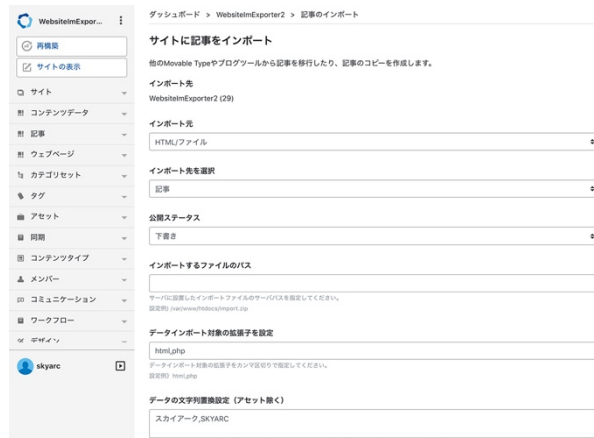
WebsiteImExpor...

再構築

サイトの表示

サイト

コンテンツデータ

記事

ウェブページ

カテゴリセット

タグ

アセット

同期

コンテンツタイプ

メンバー

コミュニケーション

ワークフロー

デザイン

skyarc

ダッシュボード > WebsiteImExporter2 > 記事のインポート

サイトに記事をインポート

他のMovable Typeやブログツールから記事を移行したり、記事のコピーを作成します。

インポート先

WebsiteImExporter2 (29)

インポート元

HTML/ファイル

インポート先を選択

記事

公開ステータス

下書き

インポートするファイルのパス

サーバに設置したインポートファイルのサーバパスを指定してください。
設定例) /var/www/htdocs/import.zip

データインポート対象の拡張子を設定

html,php

データインポート対象の拡張子をカンマ区切りで指定してください。
設定例) html,php

データの文字列置換設定（アセット除く）

スカイアーク,SKYARC